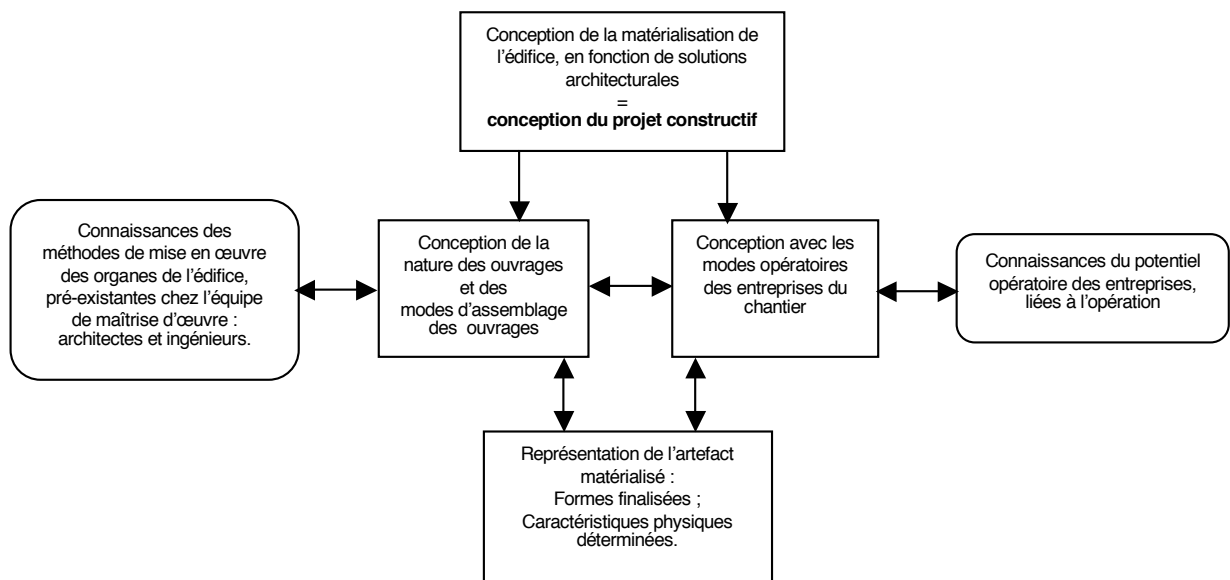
Conception de la matérialisation de l'édifice, en fonction de solutions architecturales
=
**conception du projet constructif**

Connaissances des méthodes de mise en œuvre des organes de l'édifice, pré-existantes chez l'équipe de maîtrise d'œuvre : architectes et ingénieurs.

Conception de la nature des ouvrages et des modes d'assemblage des ouvrages

Conception avec les modes opératoires des entreprises du chantier

Connaissances du potentiel opératoire des entreprises, liées à l'opération

Représentation de l'artefact matérialisé :
Formes finalisées ;
Caractéristiques physiques déterminées.